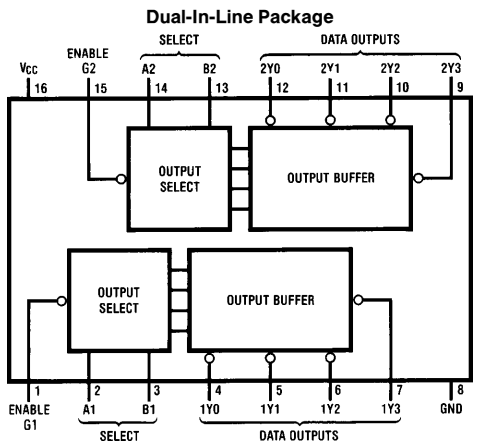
Dual-In-Line Package

ENABLE G2

SELECT

DATA OUTPUTS

$V_{CC}$ 16

15

A2 14

B2 13

2Y0 12

2Y1 11

2Y2 10

2Y3 9

OUTPUT SELECT

OUTPUT BUFFER

OUTPUT SELECT

OUTPUT BUFFER

1

2

3

4

5

6

7

8

ENABLE G1

A1

B1

1Y0

1Y1

1Y2

1Y3

GND

SELECT

DATA OUTPUTS